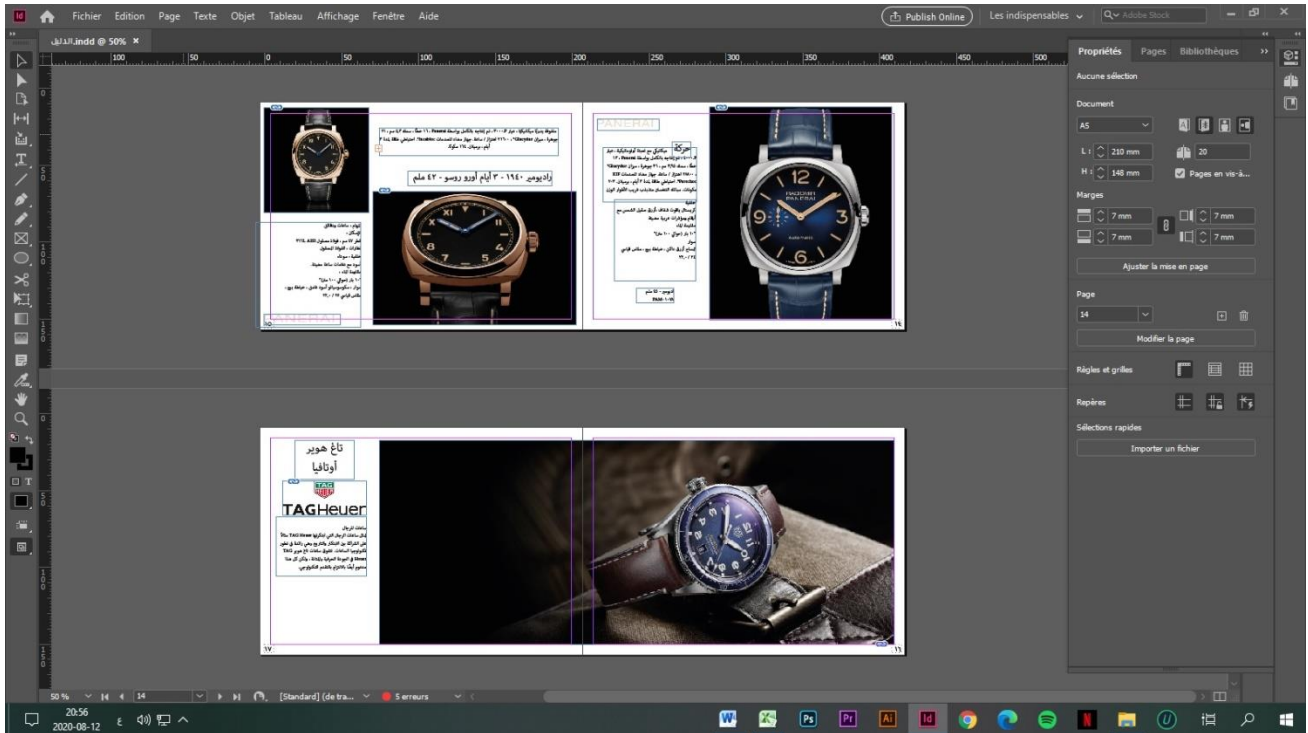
Id Fichier Edition Page Texte Objet Tableau Affichage Fenêtre Aide

Publish Online Les indispensables Adobe Stock

الدليل.indd @ 50% ×

100 50 0 50 100 150 200 250 300 350 400 450 500

رادیومیر ١٩٤٠ - ٣ أيام أورو روسو - ٤٢ ملم

PANERAI

١٤

PANERAI

١٥

تاغ هوير

أوتافيا

TAG Heuer

TAGHeuer

١٧

١٦

Propriétés Pages Bibliothèques

Aucune sélection

Document

A5

L : 210 mm

H : 148 mm

20

Pages en vis-à...

Marges

7 mm

7 mm

7 mm

7 mm

Ajuster la mise en page

Page

14

Modifier la page

Règles et grilles

Repères

Sélections rapides

Importer un fichier

50 % 14 [Standard] (de tra... 5 erreurs

20:56
2020-08-12